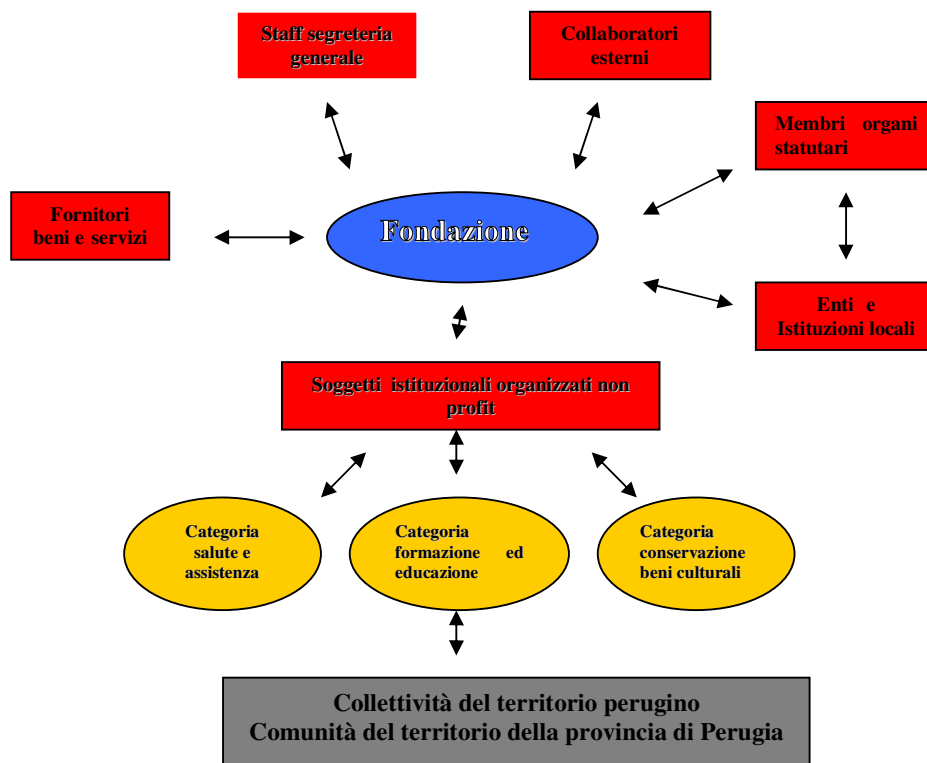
Staff segreteria generale

Collaboratori esterni

Membri organi statutari

Fornitori beni e servizi

Fondazione

Enti e Istituzioni locali

Soggetti istituzionali organizzati non profit

Categoria salute e assistenza

Categoria formazione ed educazione

Categoria conservazione beni culturali

Collettività del territorio perugino
Comunità del territorio della provincia di Perugia